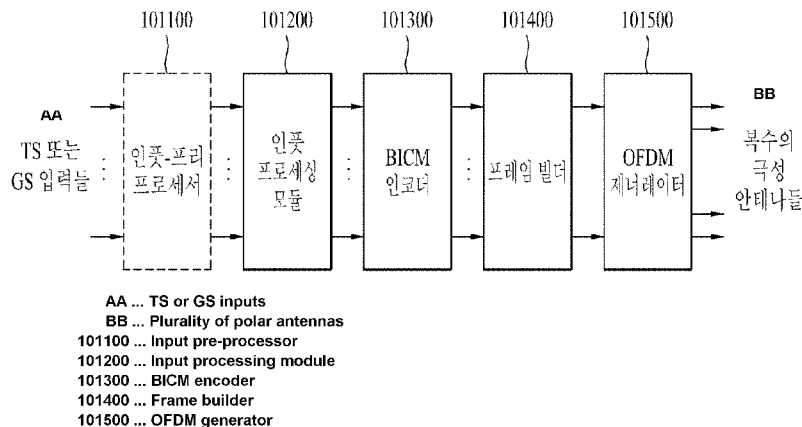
101100 101200 101300 101400 101500

AA
TS 또는 GS 입력들

인풋-프리 프로세서

인풋 프로세싱 모듈

BICM 인코더

프레임 빌더

OFDM 제너레이터

BB
복수의 극성 안테나들

AA ... TS or GS inputs
BB ... Plurality of polar antennas
101100 ... Input pre-processor
101200 ... Input processing module
101300 ... BICM encoder
101400 ... Frame builder
101500 ... OFDM generator